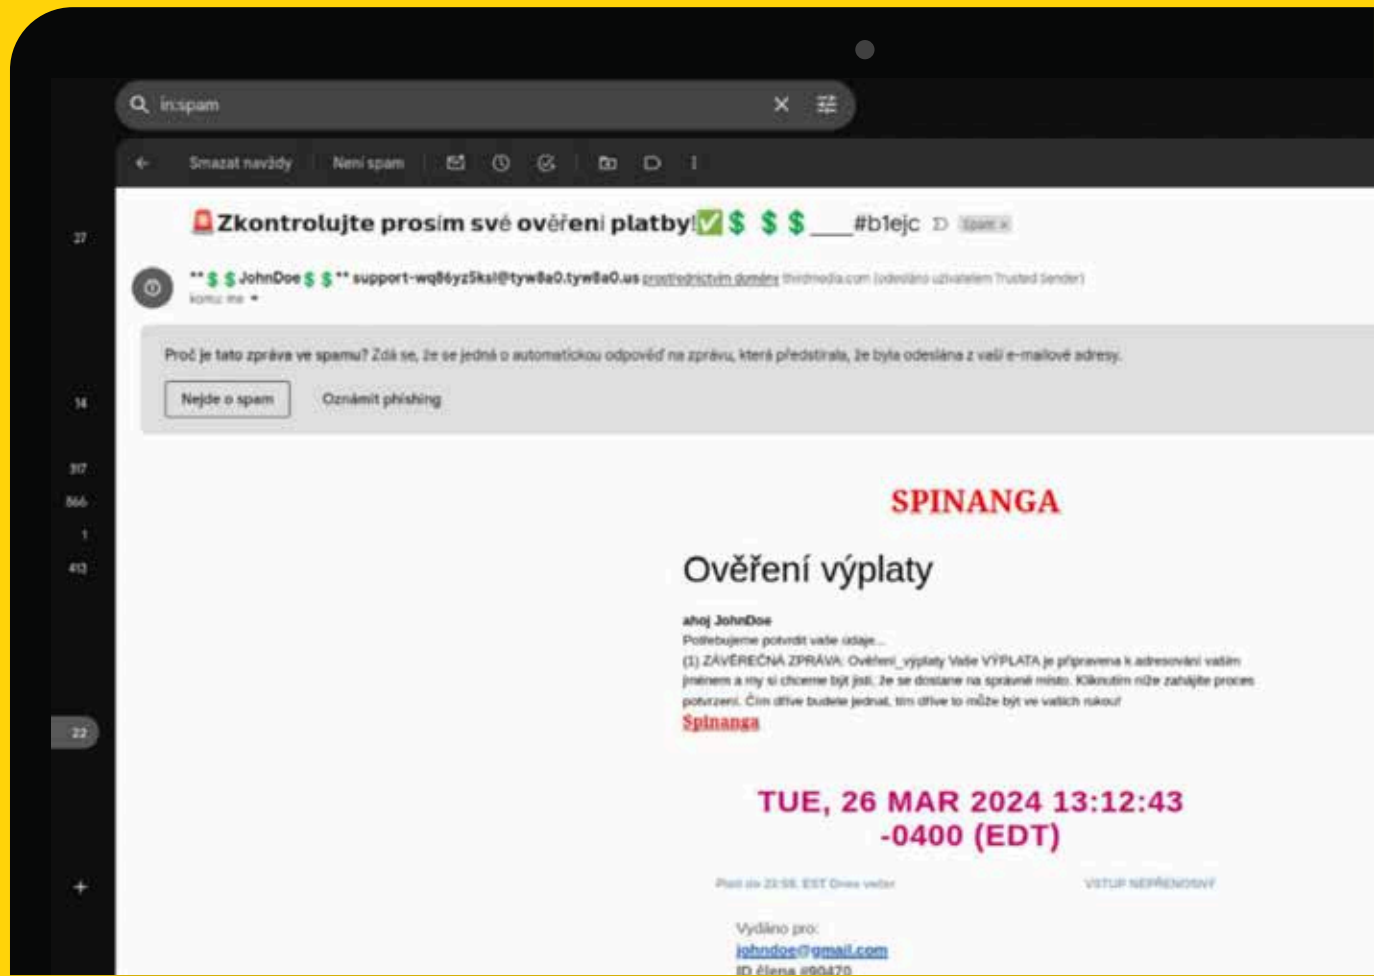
in:spam

Smazat navždy Není spam

🚨Zkontrolujte prosím své ověření platby!✅$ $ $___#b1ejc Spam ×

**$ $ JohnDoe $ $** support-wq8yz5ksl@tyw8a0.tyw8a0.us prostřednictvím domény thirdmedia.com (odesláno uživatelem Trusted Sender)
komu: mě

Proč je tato zpráva ve spamu? Zdá se, že se jedná o automatickou odpověď na zprávu, která předstírala, že byla odeslána z vaší e-mailové adresy.

Nejde o spam Oznámit phishing

27
14
317
866
1
413
22

SPINANGA

Ověření výplaty

ahoj JohnDoe
Potřebujeme potvrdit vaše údaje...
(1) ZÁVĚREČNÁ ZPRÁVA: Ověření_výplaty Vaše VÝPLATA je připravena k adresování vaším jménem a my si chceme být jisti, že se dostane na správné místo. Kliknutím níže zahájíte proces potvrzení. Čím dříve budete jednat, tím dříve to může být ve vašich rukou!
Spinanga

TUE, 26 MAR 2024 13:12:43 -0400 (EDT)

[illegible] VSTUP NEPŘENOSNÝ

Vydáno pro:
johndoe@gmail.com
ID člena #90470